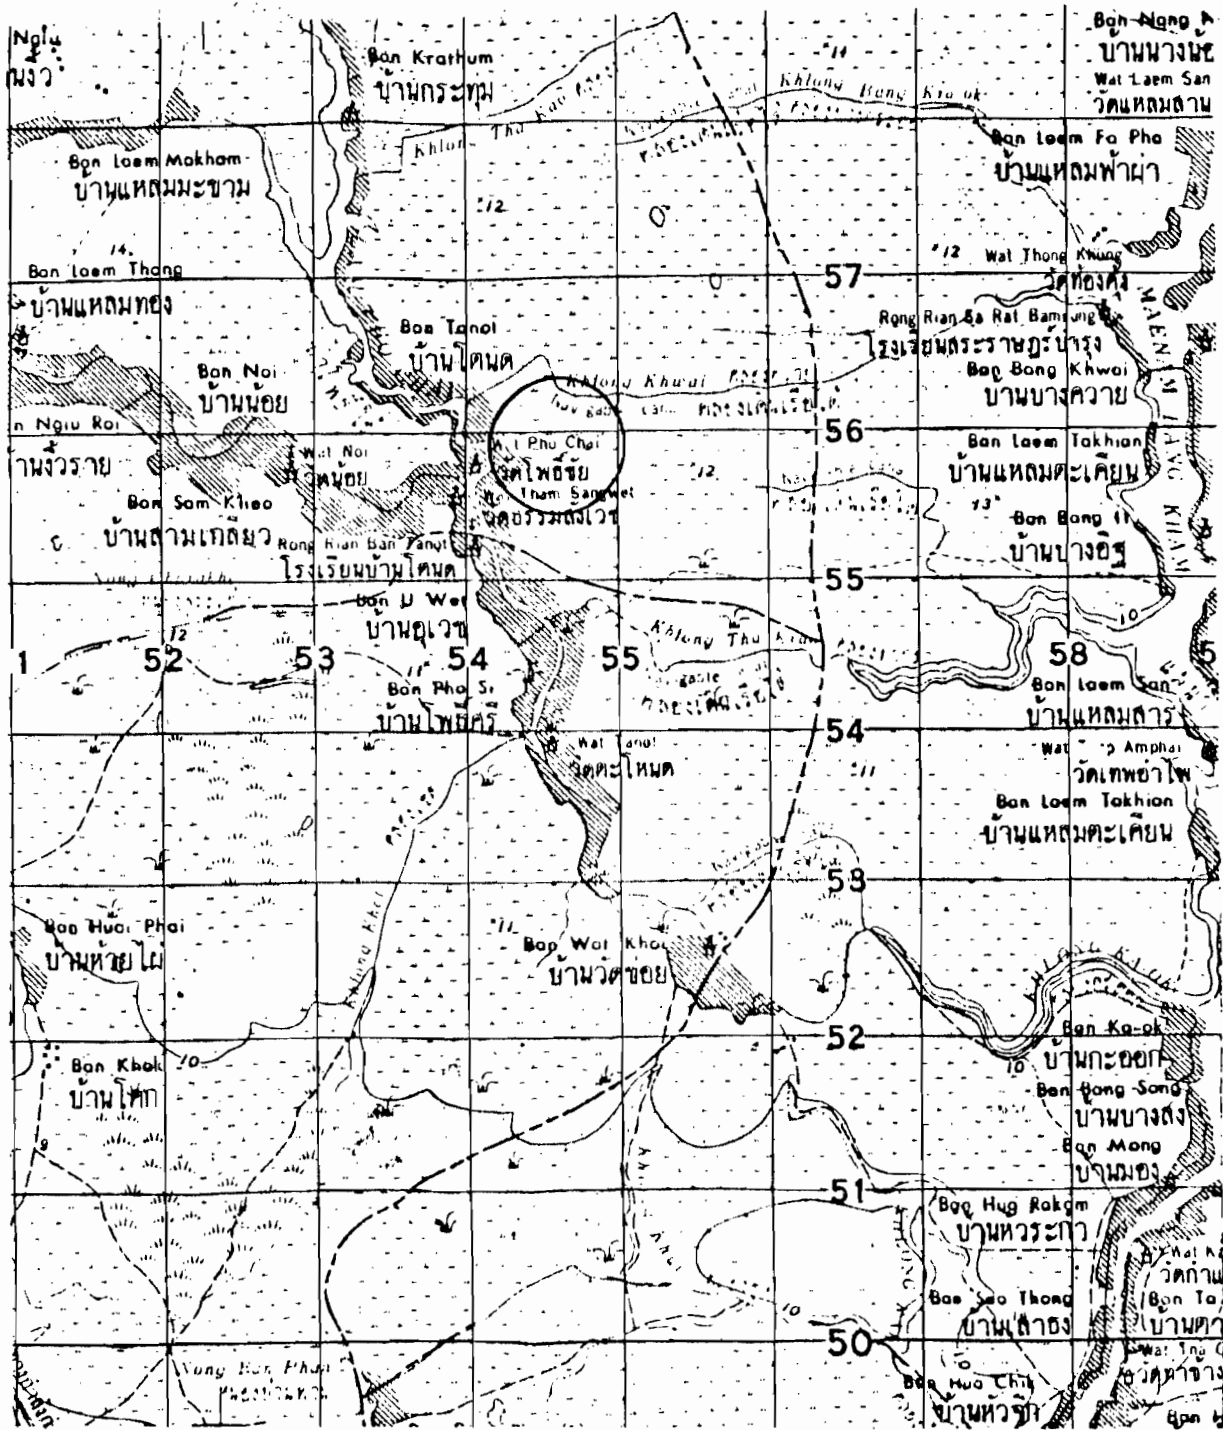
Ngiu
ม่งิ้ว

Ban Krathum
บ้านกระทุ่ม

Khlong Bang Kra ok

Ban Nang
บ้านนางน้อ
Wat Laem San
วัดแหลมสาน

Khlong Tha Kao

Ban Laem Mokham
บ้านแหลมมะขาม

12

Ban Laem Fa Pha
บ้านแหลมฟ้าผ่า

14

Ban Laem Thong
บ้านแหลมทอง

12
Wat Thong Khung
วัดท้องคุ้ง

57

Ban Tanot
บ้านโตนด

Rong Rian Sa Rat Bamrung
โรงเรียนสระราษฎร์บำรุง

Ban Noi
บ้านน้อย

Khlong Khwai

Ban Bang Khwai
บ้านบางควาย

n Ngiu Rai
านงิ้วราย

Wat Noi
วัดน้อย

Wat Phu Chai
วัดโพธิ์ชัย
Wat Tham Sangwet
วัดธรรมสังเวช

12

56

Ban Laem Takhian
บ้านแหลมตะเคียน

Ban Sam Khiao
บ้านสามเกลียว

Rong Rian Ban Tanot
โรงเรียนบ้านโตนด

13

Ban Bang I
บ้านบางอิฐ

55

Ban U Wet
บ้านอุเวช

12

Khlong Tha Kao

10

1
52
53
54
55
58
5

Ban Pho Si
บ้านโพธิ์ศรี

Ban Laem San
บ้านแหลมสาร

54

Wat Tanot
วัดตะโหนด

11

Wat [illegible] Amphai
วัดเทพอำไพ

Ban Laem Takhian
บ้านแหลมตะเคียน

53

Ban Huai Phai
บ้านห้วยไผ่

11

Ban Wat Khoi
บ้านวัดข่อย

52

Ban Ka-ok
บ้านกะออก

10

Ban Khok
บ้านโคก

10

Ban Bang Song
บ้านบางสง

Ban Mong
บ้านมอง

51

Ban Hua Rakam
บ้านหัวระกำ

Wat K
วัดกำแ
Ban Ta
บ้านตา

Ban Sao Thong
บ้านเสาธง

10

50

Wat Tha
วัดท่าช้าง

Nong Ban Phai

Ban Hua Chin
บ้านหัวจีน

Ban